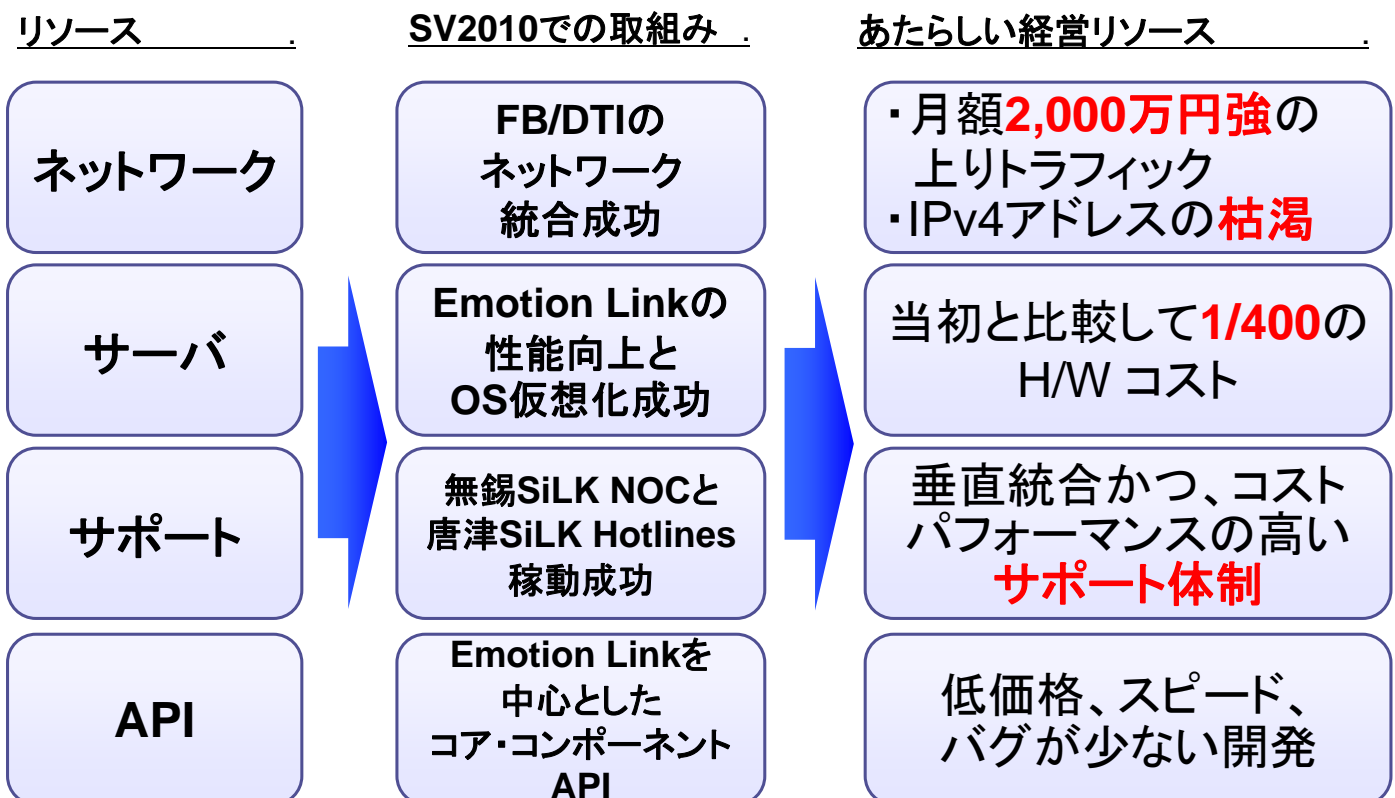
リソース .

SV2010での取組み .

あたらしい経営リソース .

ネットワーク

FB/DTIの ネットワーク 統合成功

・月額2,000万円強の 上りトラフィック
・IPv4アドレスの枯渇

サーバ

Emotion Linkの 性能向上と OS仮想化成功

当初と比較して1/400の H/W コスト

サポート

無錫SiLK NOCと 唐津SiLK Hotlines 稼動成功

垂直統合かつ、コスト パフォーマンスの高い サポート体制

API

Emotion Linkを 中心とした コア・コンポーネント API

低価格、スピード、 バグが少ない開発